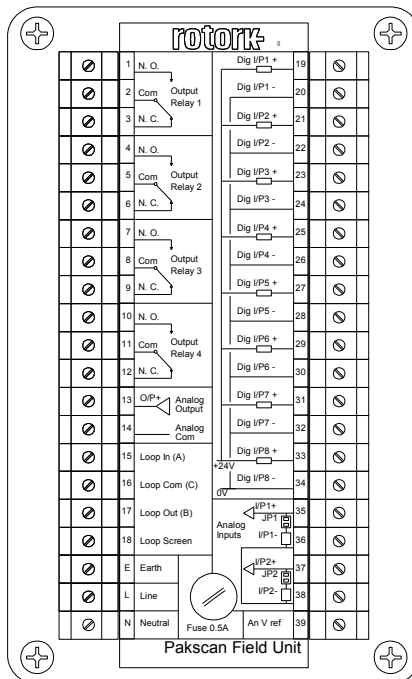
rotork

1 N. O.
2 Com Output Relay 1
3 N. C.
4 N. O.
5 Com Output Relay 2
6 N. C.
7 N. O.
8 Com Output Relay 3
9 N. C.
10 N. O.
11 Com Output Relay 4
12 N. C.
13 O/P+ Analog Output
14 Analog Com
15 Loop In (A)
16 Loop Com (C)
17 Loop Out (B)
18 Loop Screen
E Earth
L Line
N Neutral

Dig I/P1 + 19
Dig I/P1 - 20
Dig I/P2 + 21
Dig I/P2 - 22
Dig I/P3 + 23
Dig I/P3 - 24
Dig I/P4 + 25
Dig I/P4 - 26
Dig I/P5 + 27
Dig I/P5 - 28
Dig I/P6 + 29
Dig I/P6 - 30
Dig I/P7 + 31
Dig I/P7 - 32
+24V
Dig I/P8 + 33
Dig I/P8 - 34
0V
I/P1+ 35
JP1
Analog Inputs
I/P1- 36
I/P2+ 37
JP2
I/P2- 38
Fuse 0.5A
An V ref 39

Pakscan Field Unit